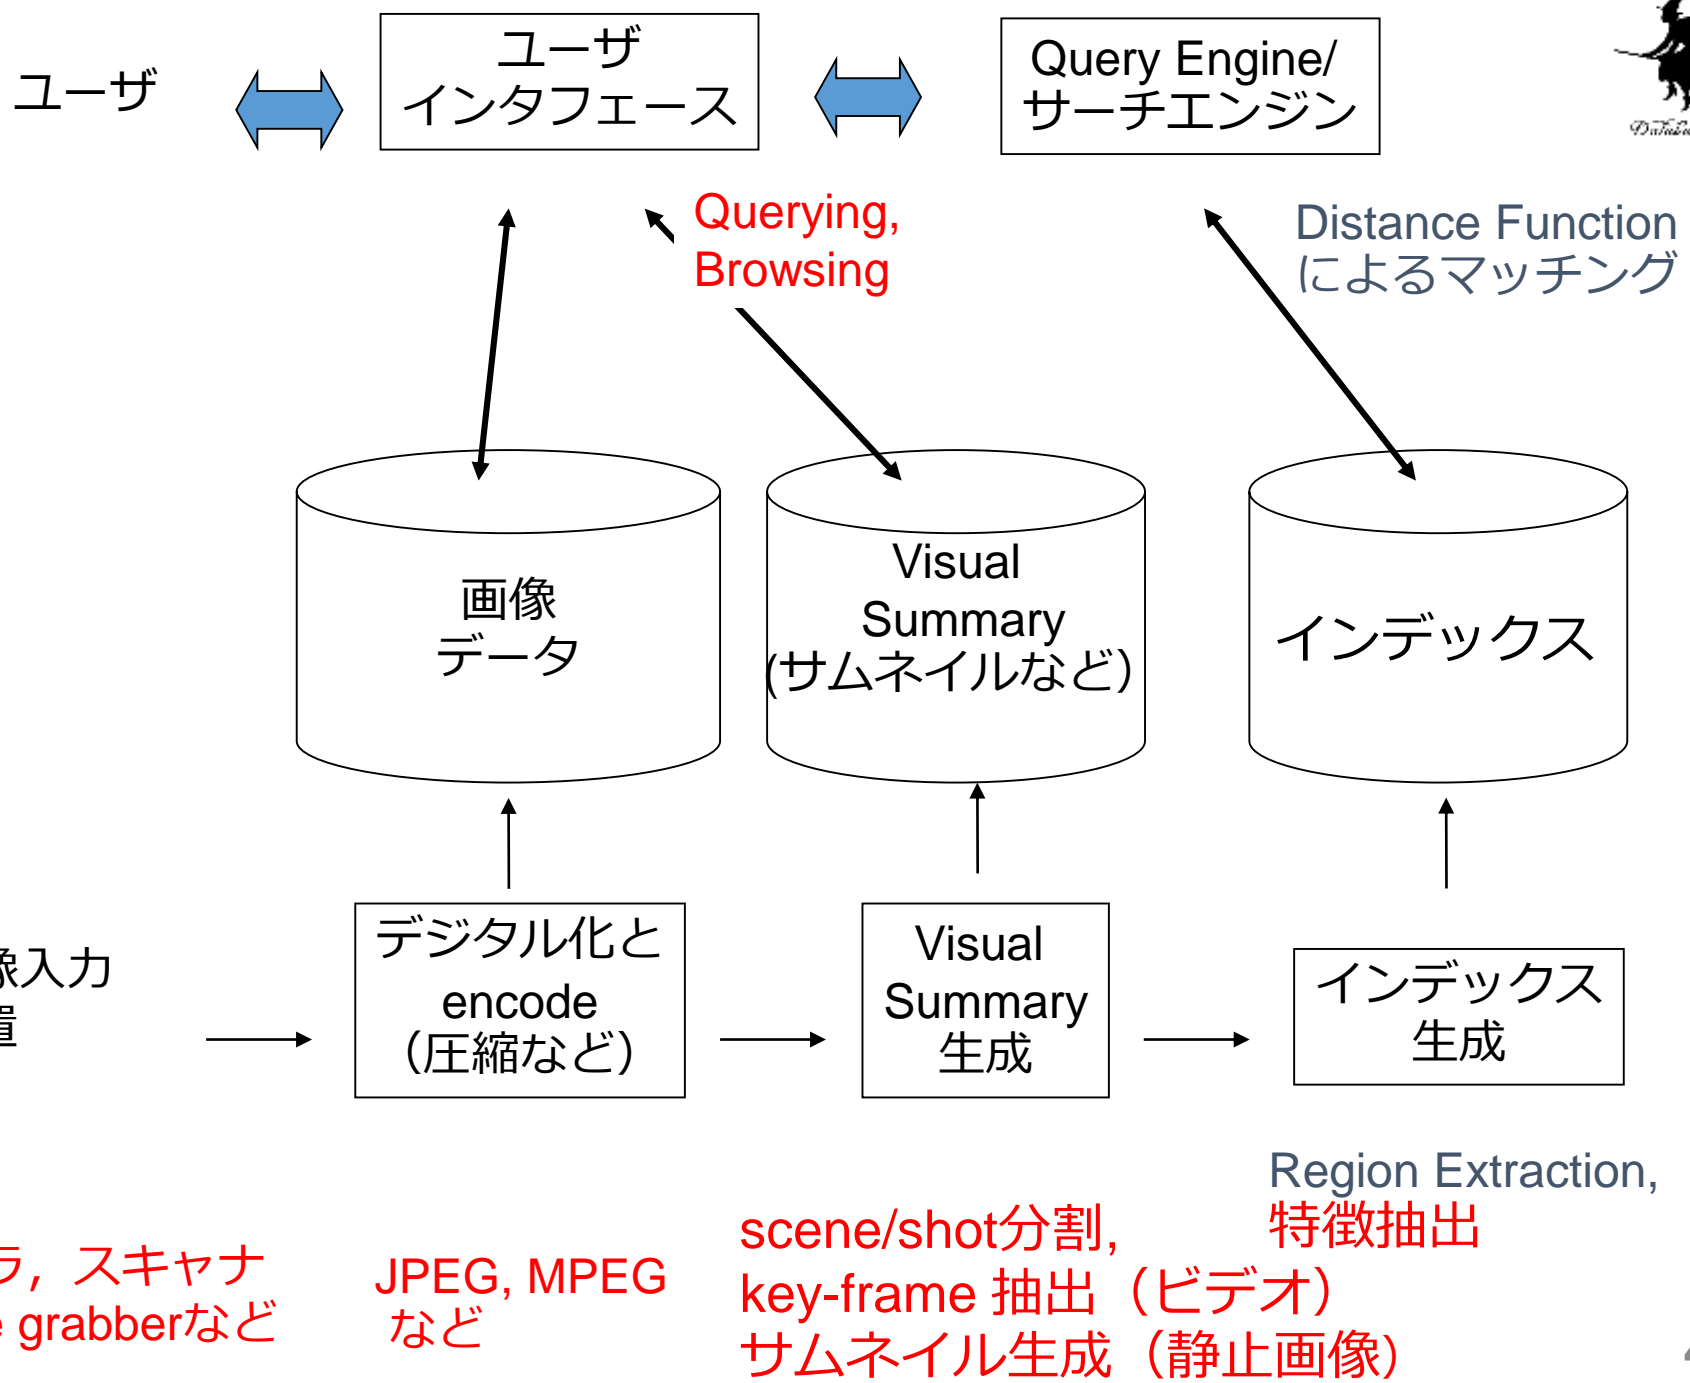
ユーザ

ユーザ
インタフェース

Query Engine/
サーチエンジン

Querying,
Browsing

Distance Function
によるマッチング

画像
データ

Visual
Summary
(サムネイルなど)

インデックス

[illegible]象入力
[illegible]置

デジタル化と
encode
(圧縮など)

Visual
Summary
生成

インデックス
生成

Region Extraction,
特徴抽出

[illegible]ラ，スキャナ
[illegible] grabberなど

JPEG, MPEG
など

scene/shot分割,
key-frame 抽出（ビデオ）
サムネイル生成（静止画像）